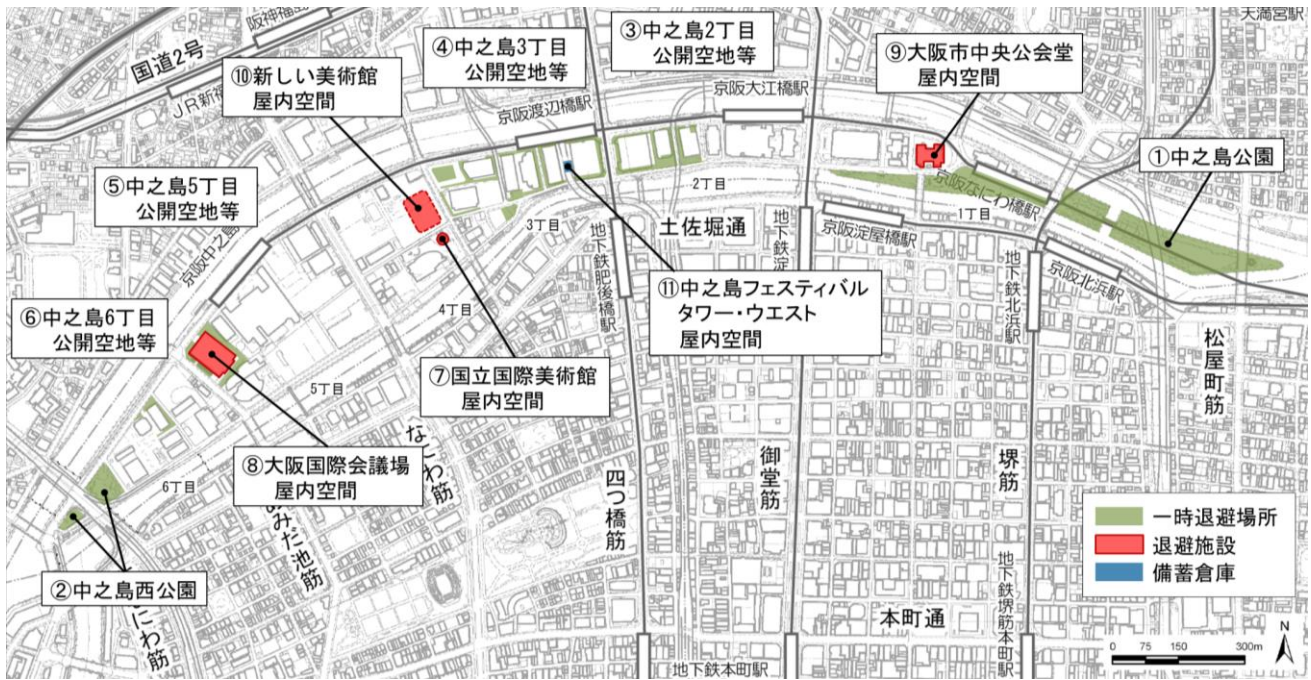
阪神梅田
天満宮駅
国道2号
JR東西線
⑩新しい美術館
屋内空間
④中之島3丁目
公開空地等
③中之島2丁目
公開空地等
⑨大阪市中央公会堂
屋内空間
京阪大江橋駅
京阪渡辺橋駅
①中之島公園
⑤中之島5丁目
公開空地等
2丁目
京阪なにわ橋駅
1丁目
3丁目
土佐堀通
地下鉄淀屋橋駅
京阪淀屋橋駅
京阪中之島線
地下鉄肥後橋駅
⑪中之島フェスティバル
タワー・ウエスト
屋内空間
地下鉄北浜駅
京阪北浜駅
⑥中之島6丁目
公開空地等
4丁目
松屋町筋
⑦国立国際美術館
屋内空間
5丁目
なにわ筋
御堂筋
堺筋
⑧大阪国際会議場
屋内空間
四つ橋筋
6丁目
あみだ池筋
一時退避場所
退避施設
備蓄倉庫
②中之島西公園
なにわ筋
本町通
地下鉄堺筋本町駅
地下鉄本町駅
0 75 150 300m
N